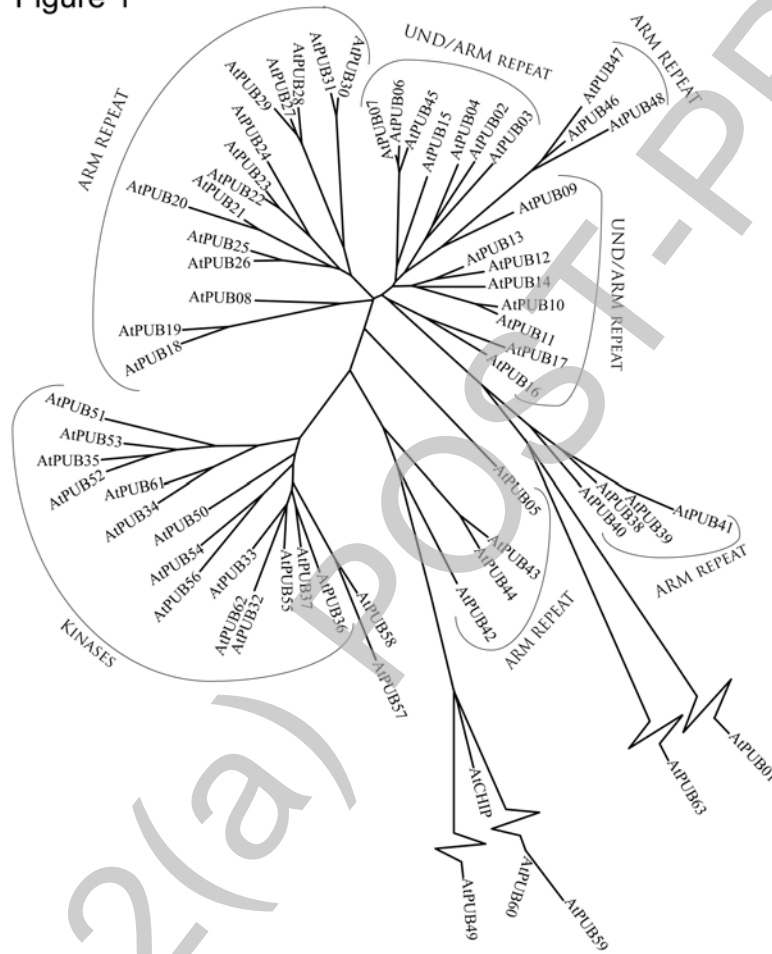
Figure 1

ARM REPEAT
AtPUB30
AtPUB31
AtPUB28
AtPUB27
AtPUB29
AtPUB24
AtPUB23
AtPUB22
AtPUB21
AtPUB20
AtPUB25
AtPUB26
AtPUB08
AtPUB19
AtPUB18

UND/ARM REPEAT
AtPUB07
AtPUB06
AtPUB45
AtPUB15
AtPUB04
AtPUB02
AtPUB03

ARM REPEAT
AtPUB47
AtPUB46
AtPUB48

UND/ARM REPEAT
AtPUB09
AtPUB13
AtPUB12
AtPUB14
AtPUB10
AtPUB11
AtPUB17
AtPUB16

KINASES
AtPUB51
AtPUB53
AtPUB35
AtPUB52
AtPUB61
AtPUB34
AtPUB50
AtPUB54
AtPUB56
AtPUB33
AtPUB62
AtPUB32
AtPUB55
AtPUB37
AtPUB36
AtPUB58
AtPUB57

AtPUB05
AtPUB43
AtPUB44
AtPUB42
ARM REPEAT

AtPUB38
AtPUB40
AtPUB39
AtPUB41
ARM REPEAT

AtCHIP
AtPUB49
AtPUB60
AtPUB59
AtPUB63
AtPUB01

POST-P
2(a)